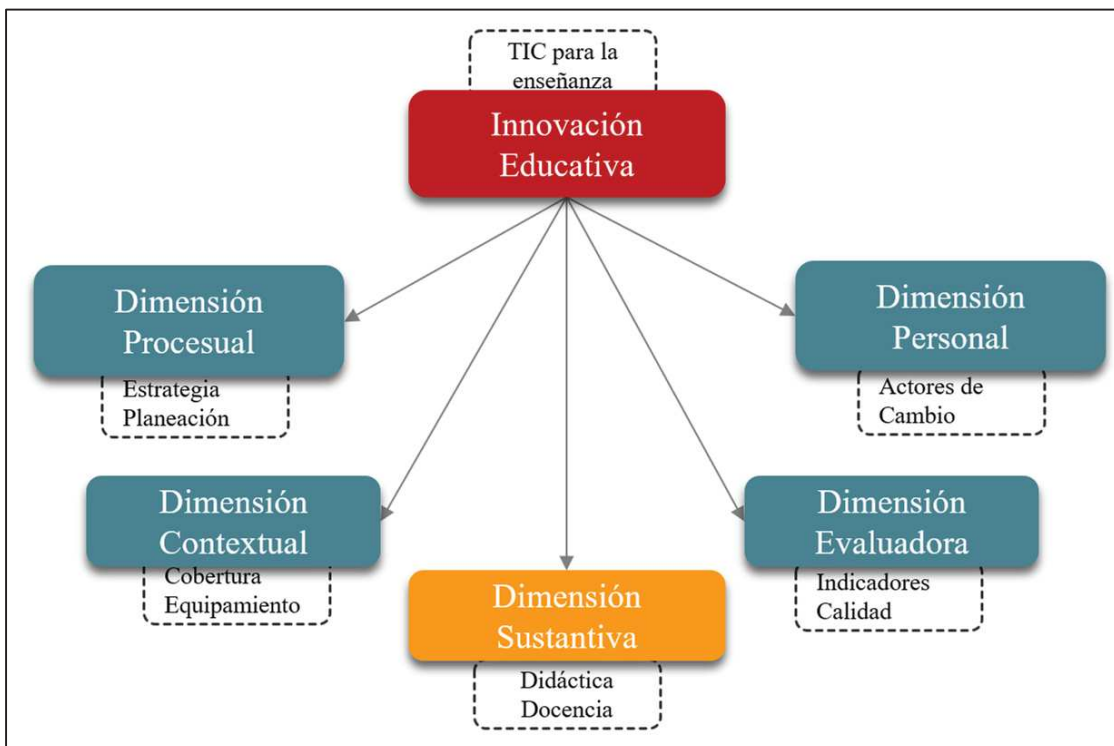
TIC para la enseñanza

Innovación Educativa

Dimensión Procesual

Estrategia
Planeación

Dimensión Personal

Actores de Cambio

Dimensión Contextual

Cobertura
Equipamiento

Dimensión Evaluadora

Indicadores
Calidad

Dimensión Sustantiva

Didáctica
Docencia